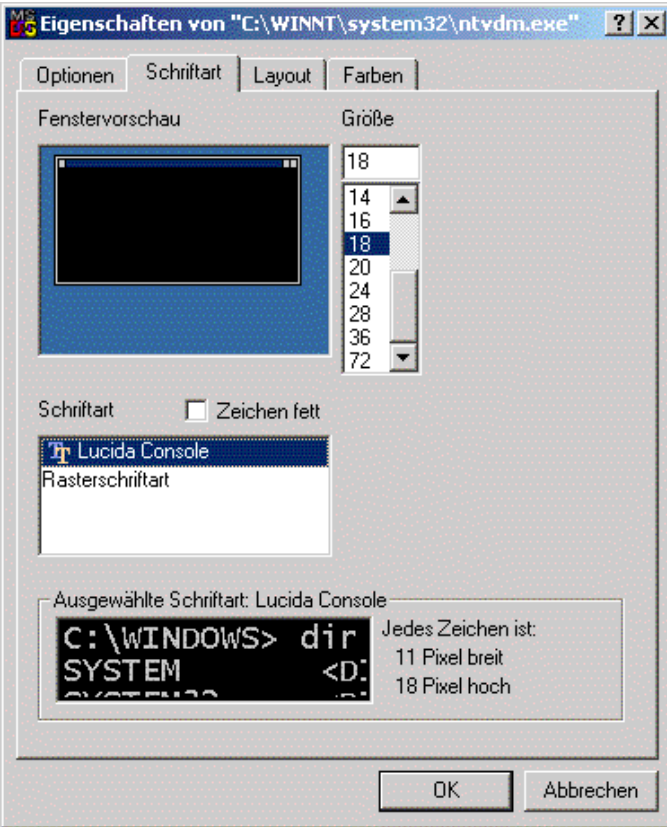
Eigenschaften von "C:\WINNT\system32\ntvdm.exe" ? X

Optionen | Schriftart | Layout | Farben

Fenstervorschau

Größe

18

14
16
18
20
24
28
36
72

Schriftart

Zeichen fett

Lucida Console
Rasterschriftart

Ausgewählte Schriftart: Lucida Console

C:\WINDOWS> dir
SYSTEM <D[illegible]
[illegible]

Jedes Zeichen ist:
11 Pixel breit
18 Pixel hoch

OK

Abbrechen